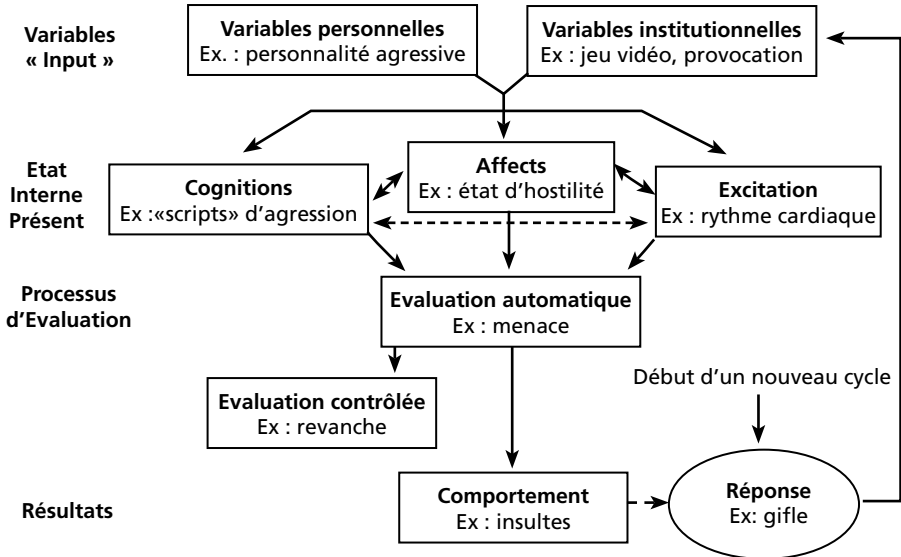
Variables « Input »

Variables personnelles
Ex. : personnalité agressive

Variables institutionnelles
Ex : jeu vidéo, provocation

Etat Interne Présent

Cognitions
Ex :«scripts» d'agression

Affects
Ex : état d'hostilité

Excitation
Ex : rythme cardiaque

Processus d'Evaluation

Evaluation automatique
Ex : menace

Evaluation contrôlée
Ex : revanche

Début d'un nouveau cycle

Résultats

Comportement
Ex : insultes

Réponse
Ex: gifle